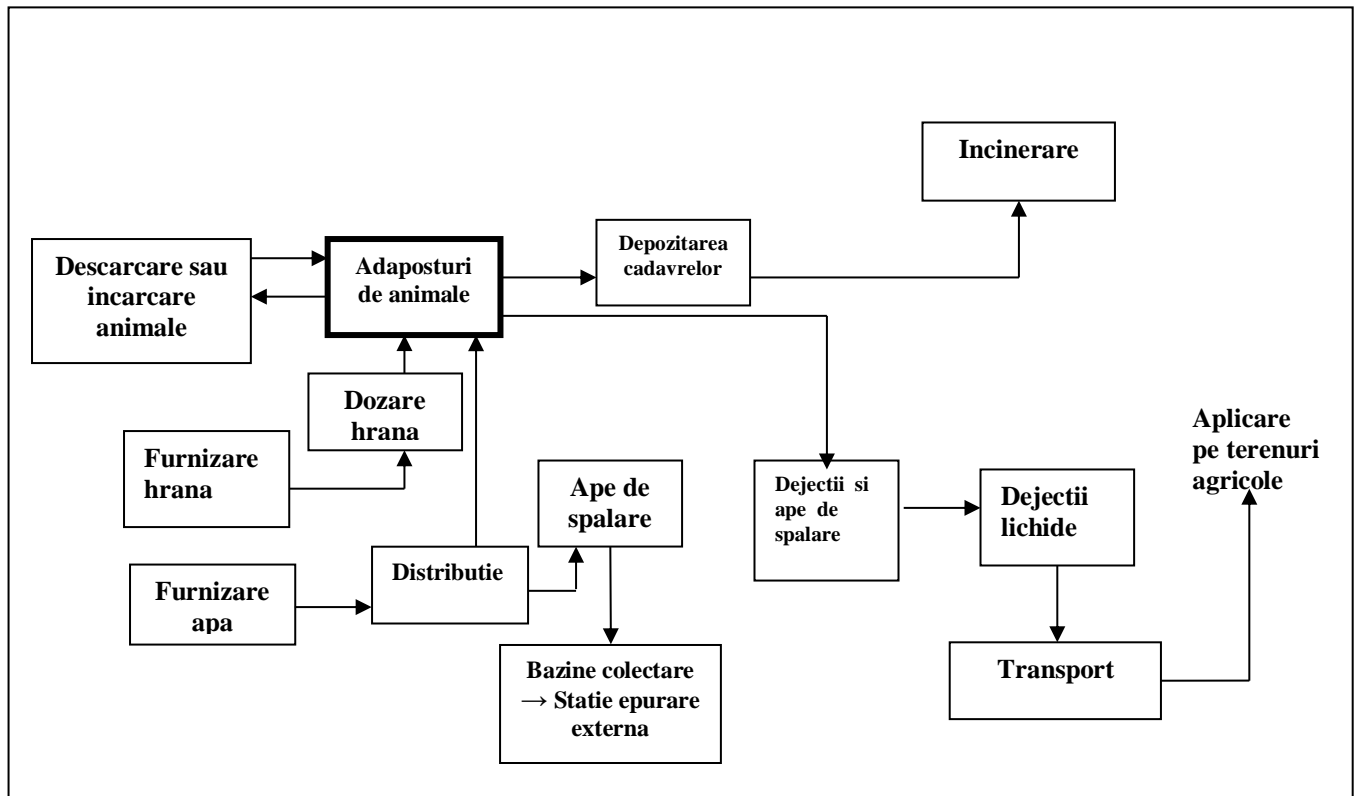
Incinerare

Descarcare sau incarcare animale

Adaposturi de animale

Depozitarea cadavrelor

Dozare hrana

Furnizare hrana

Aplicare pe terenuri agricole

Ape de spalare

Dejectii si ape de spalare

Dejectii lichide

Distributie

Furnizare apa

Bazine colectare → Statie epurare externa

Transport